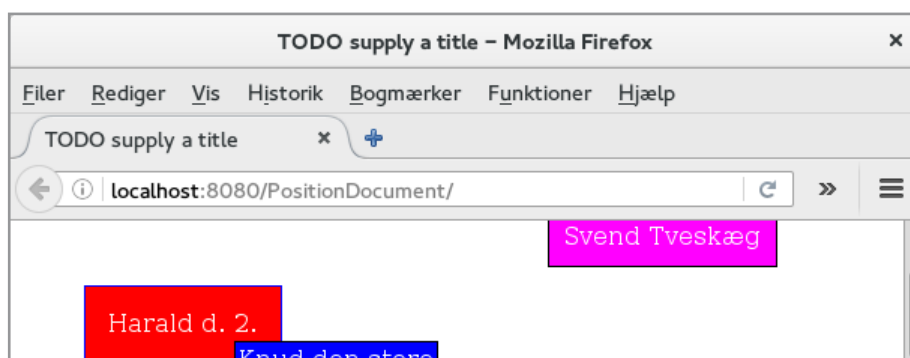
TODO supply a title – Mozilla Firefox

×

Filer Rediger Vis Historik Bogmærker Funktioner Hjælp

TODO supply a title ×

+

localhost:8080/PositionDocument/

»

Svend Tveskæg

Harald d. 2.

Knud den store